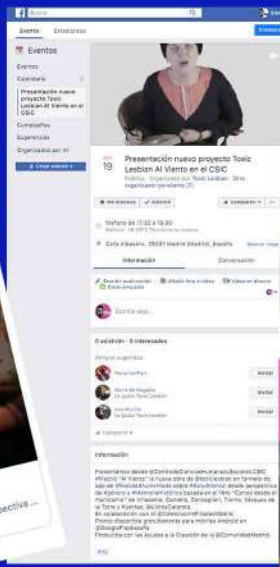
Buscar

Evento Estadísticas

Eventos

Eventos
Calendario
Presentación nuevo proyecto Toxic Lesbian Al Viento en el CSIC
Cumpleaños
Sugerencias
Organizados por mí
+ Crear evento

OCT
19

Presentación nuevo proyecto Toxic Lesbian Al Viento en el CSIC

Público · Organizado por Toxic Lesbian · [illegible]

Me interesa ✓ Asistiré Compartir

Mañana de 17:00 a 19:30
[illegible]

Calle Albasanz, 28037 Madrid Madrid, España

Información Conversación

Escribir publicación Añadir foto o vídeo Vídeo en directo
Crear encuesta

Escribe algo...

0 asistirán · 0 interesados

Amigos sugeridos

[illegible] Invitar
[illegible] Invitar
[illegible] Invitar

Información

Presentamos desde @ToxicLesbian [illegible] un formato de app de #RealidadAumentada sobre #Mujeres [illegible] de género a #Mujeres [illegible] basada en el libro "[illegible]" de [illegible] ... En colaboración con el @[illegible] ... Producida con las Ayudas a la Creación de la @ComunidadMadrid

Más

ectiva ...